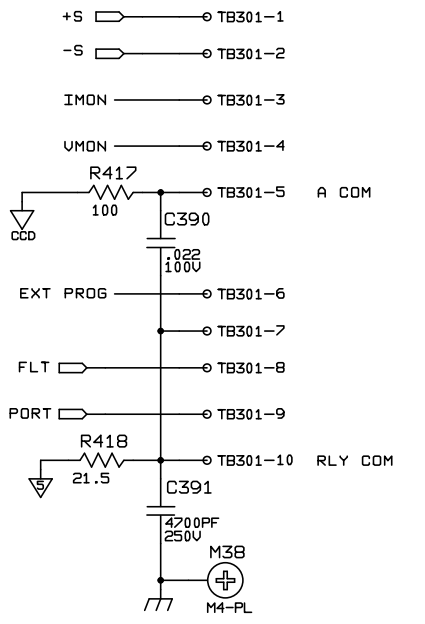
+S TB301-1

-S TB301-2

IMON TB301-3

VMON TB301-4

R417
100
CCD
TB301-5 A COM

C390
.022
100V

EXT PROG TB301-6

TB301-7

FLT TB301-8

PORT TB301-9

R418
21.5
5
TB301-10 RLY COM

C391
4700PF
250V

M38
M4-PL